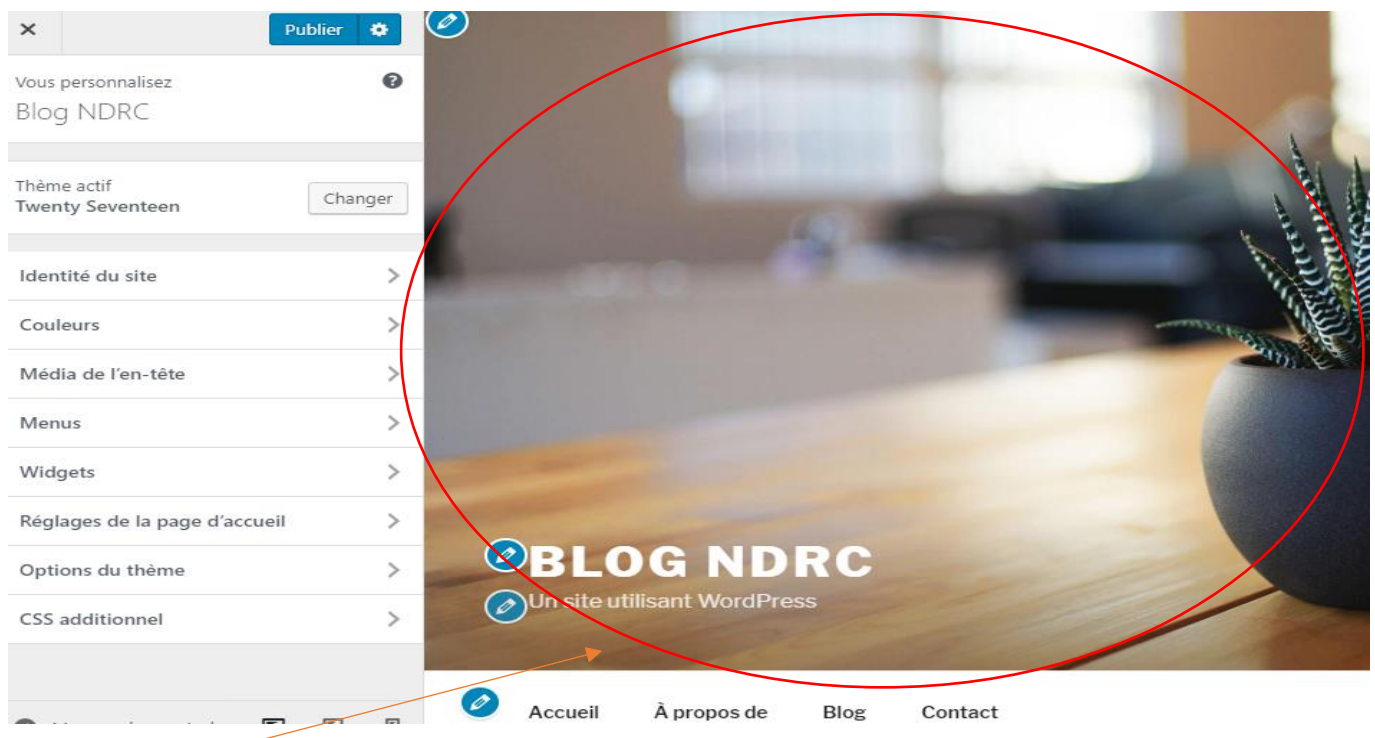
×

Publier

Vous personnalisez
Blog NDRC

Thème actif
Twenty Seventeen

Changer

Identité du site

Couleurs

Média de l'en-tête

Menus

Widgets

Réglages de la page d'accueil

Options du thème

CSS additionnel

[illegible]

BLOG NDRC
Un site utilisant WordPress

Accueil À propos de Blog Contact